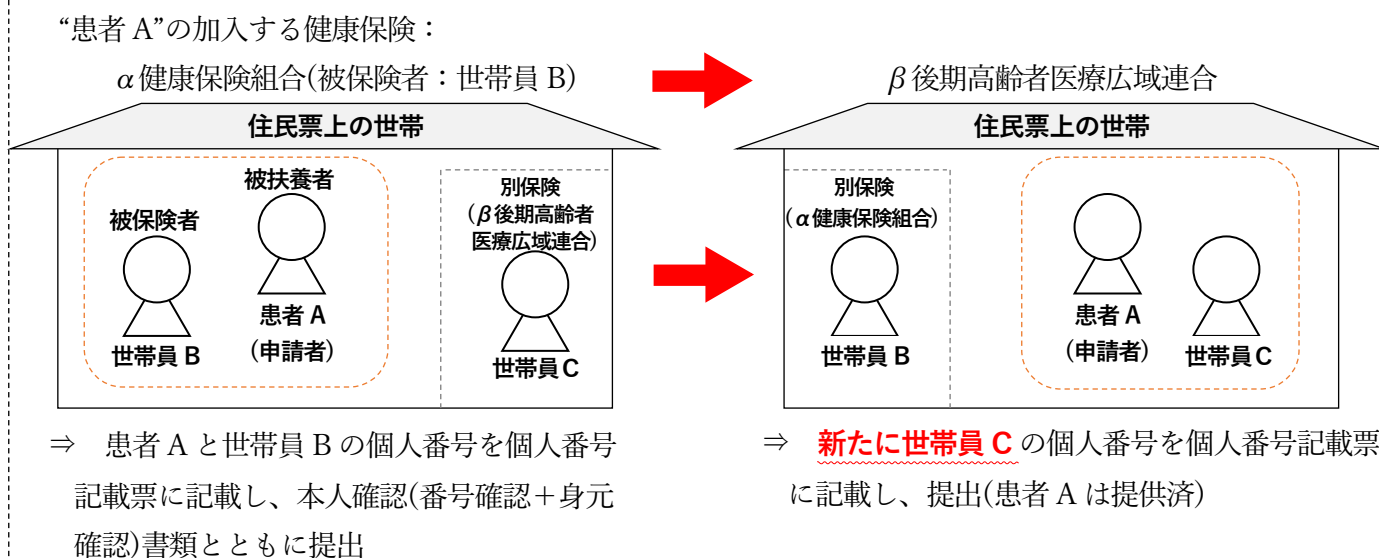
"患者 A"の加入する健康保険：

α健康保険組合(被保険者：世帯員 B)

β後期高齢者医療広域連合

住民票上の世帯

被扶養者

被保険者

別保険
（β後期高齢者医療広域連合）

世帯員 B

患者 A
（申請者）

世帯員 C

住民票上の世帯

別保険
（α健康保険組合）

世帯員 B

患者 A
（申請者）

世帯員 C

⇒ 患者 A と世帯員 B の個人番号を個人番号記載票に記載し、本人確認(番号確認＋身元確認)書類とともに提出

⇒ 新たに世帯員 C の個人番号を個人番号記載票に記載し、提出(患者 A は提供済)